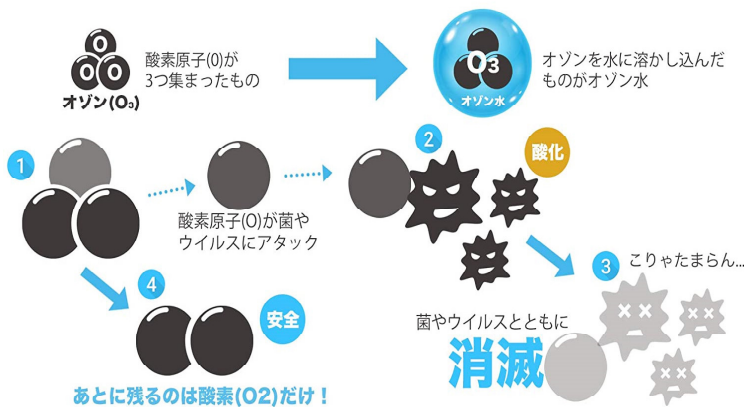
O O O
オゾン($O_3$)

酸素原子(O)が3つ集まったもの

$O_3$
オゾン水

オゾンを水に溶かし込んだものがオゾン水

1

酸素原子(O)が菌やウイルスにアタック

2

酸化

3

こりゃたまらん…

4

安全

菌やウイルスとともに

消滅

あとに残るのは酸素(O2)だけ！